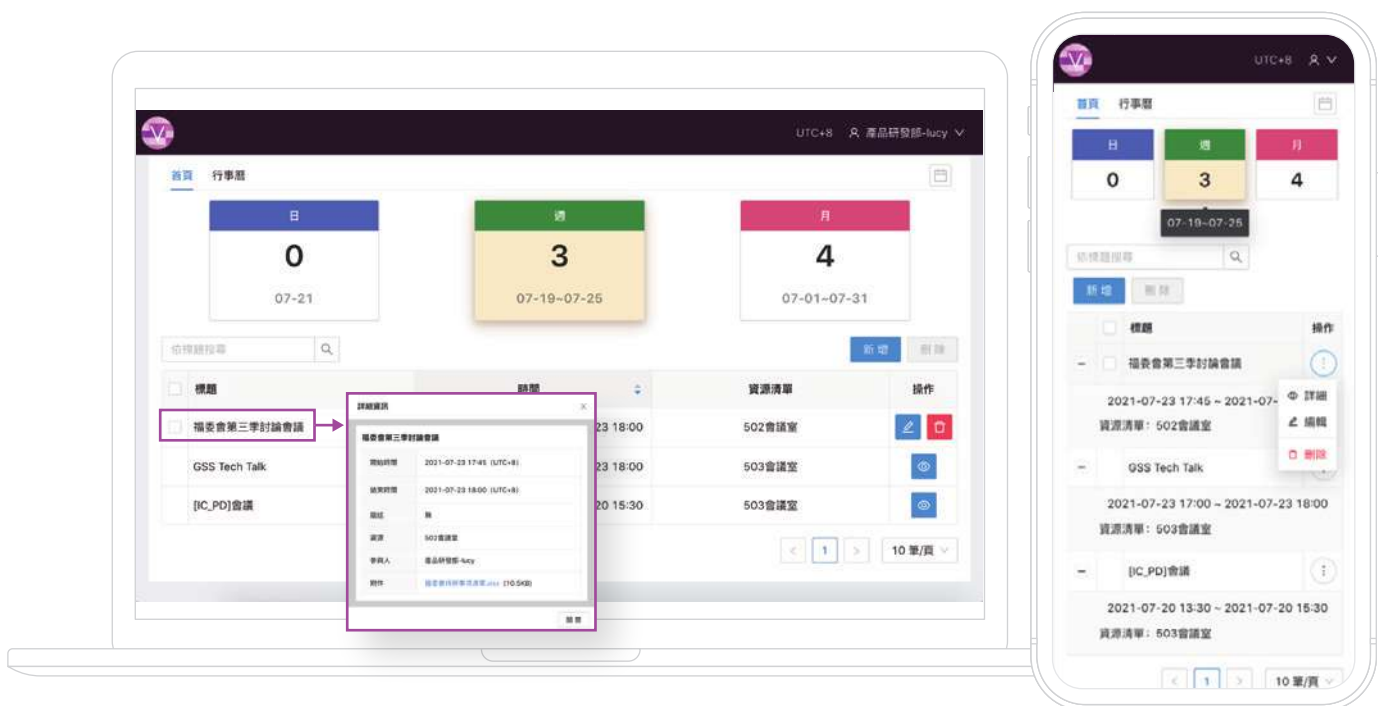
UTC+8 產品研發部-lucy

首頁 行事曆

日
0
07-21

週
3
07-19~07-25

月
4
07-01~07-31

依標題搜尋

新增 刪除

| | 標題 | 時間 | 資源清單 | 操作 |
|---|---|---|---|---|
| | 福委會第三季討論會議 | 23 18:00 | 502會議室 | |
| | GSS Tech Talk | 23 18:00 | 503會議室 | |
| | [IC_PD]會議 | 20 15:30 | 503會議室 | |

1 10 筆/頁

詳細資訊

福委會第三季討論會議

| 開始時間 | 2021-07-23 17:45 (UTC+8) |
|---|---|
| 結束時間 | 2021-07-23 18:00 (UTC+8) |
| 重複 | 無 |
| 資源 | 502會議室 |
| 申請人 | 產品研發部-lucy |
| 附件 | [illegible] (10.5KB) |

關閉

UTC+8

首頁 行事曆

日
0

週
3

月
4

07-19~07-25

依標題搜尋

新增 刪除

標題 操作

福委會第三季討論會議

2021-07-23 17:45 ~ 2021-07-
資源清單: 502會議室

詳細
編輯
刪除

GSS Tech Talk

2021-07-23 17:00 ~ 2021-07-23 18:00
資源清單: 503會議室

[IC_PD]會議

2021-07-20 13:30 ~ 2021-07-20 15:30
資源清單: 503會議室

1 10 筆/頁